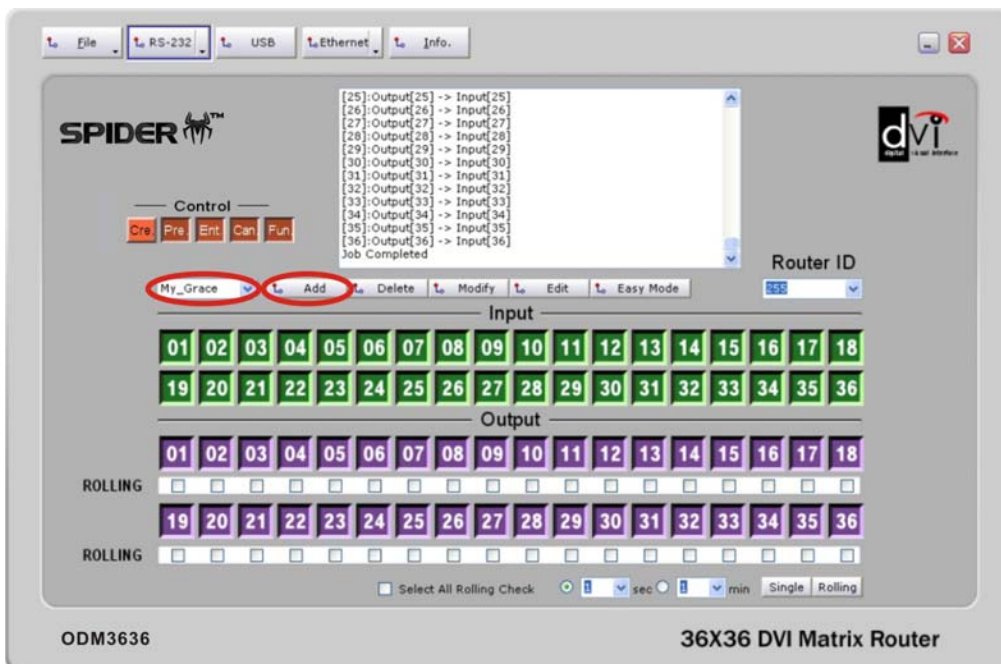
File RS-232 USB Ethernet Info.

SPIDER™

[25]:Output[25] -> Input[25]
[26]:Output[26] -> Input[26]
[27]:Output[27] -> Input[27]
[28]:Output[28] -> Input[28]
[29]:Output[29] -> Input[29]
[30]:Output[30] -> Input[30]
[31]:Output[31] -> Input[31]
[32]:Output[32] -> Input[32]
[33]:Output[33] -> Input[33]
[34]:Output[34] -> Input[34]
[35]:Output[35] -> Input[35]
[36]:Output[36] -> Input[36]
Job Completed

dvi

Control
Cre. Pre. Ent. Can Fun

Router ID

My_Grace Add Delete Modify Edit Easy Mode 255

Input

01 02 03 04 05 06 07 08 09 10 11 12 13 14 15 16 17 18
19 20 21 22 23 24 25 26 27 28 29 30 31 32 33 34 35 36

Output

01 02 03 04 05 06 07 08 09 10 11 12 13 14 15 16 17 18
ROLLING
19 20 21 22 23 24 25 26 27 28 29 30 31 32 33 34 35 36
ROLLING

Select All Rolling Check 1 sec 1 min Single Rolling

ODM3636

36X36 DVI Matrix Router